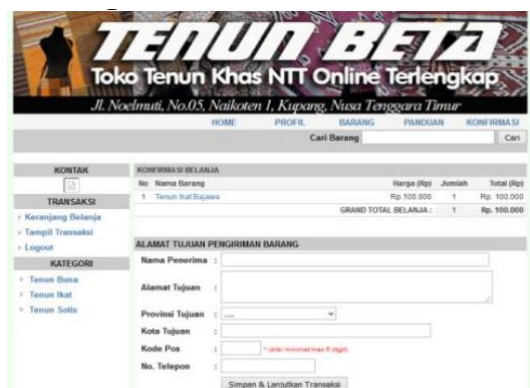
TENUN BETA

Toko Tenun Khas NTT Online Terlengkap

Jl. Noelmuti, No.05, Naikoten 1, Kupang, Nusa Tenggara Timur

HOME PROFIL BARANG PANDUAN KONFIRMASI

Cari Barang Cari

KONTAK

TRANSAKSI

› Keranjang Belanja
› Tampil Transaksi
› Logout

KATEGORI

› Tenun Buna
› Tenun Ikat
› Tenun Sotis

KONFIRMASI BELANJA

| No | Nama Barang | Harga (Rp) | Jumlah | Total (Rp) |
|---|---|---|---|---|
| 1 | Tenun Ikat Bajawa | Rp. 100.000 | 1 | Rp. 100.000 |
| | GRAND TOTAL BELANJA : | | 1 | Rp. 100.000 |

ALAMAT TUJUAN PENGIRIMAN BARANG

Nama Penerima :

Alamat Tujuan :

Provinsi Tujuan : ....

Kota Tujuan :

Kode Pos : * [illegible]

No. Telepon :

Simpan & Lanjutkan Transaksi